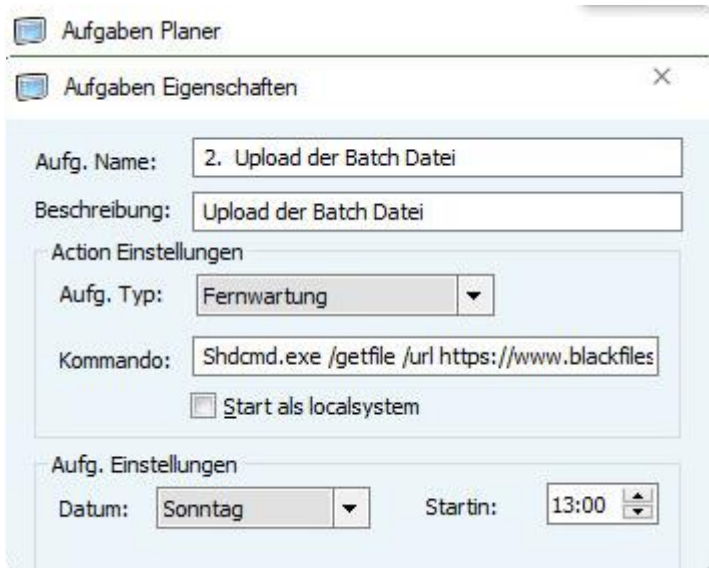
Aufgaben Planer

Aufgaben Eigenschaften

×

Aufg. Name: 2. Upload der Batch Datei

Beschreibung: Upload der Batch Datei

Action Einstellungen

Aufg. Typ: Fernwartung

Kommando: Shdcmd.exe /getfile /url https://www.blackfiles

Start als localsystem

Aufg. Einstellungen

Datum: Sonntag

Startin: 13:00